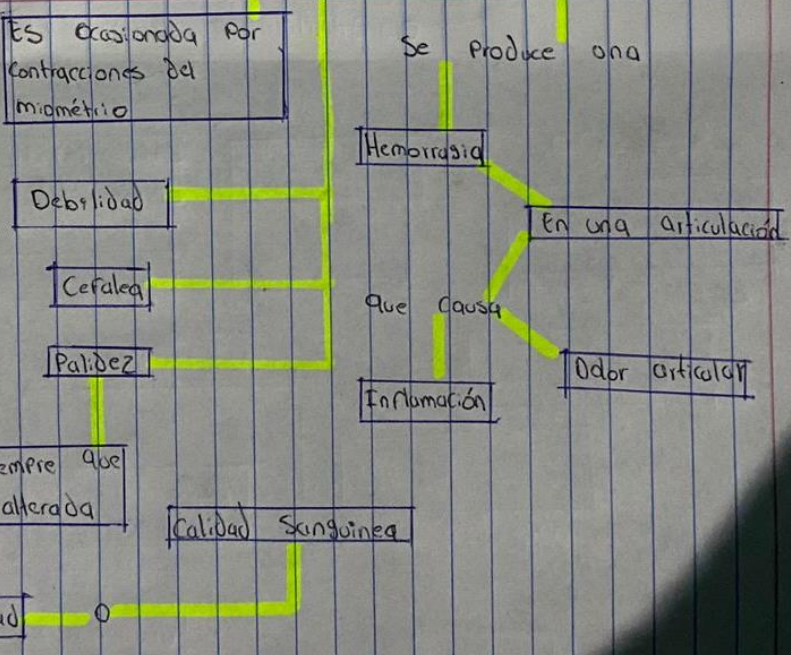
Es ocasionada por contracciones del miometrio

Debilidad

Cefalea

Palidez

empre que alterada

ad

o

Calidad Sanguinea

Se produce una

Hemorragia

En una articulación

que causa

Inflamación

Dolor articular